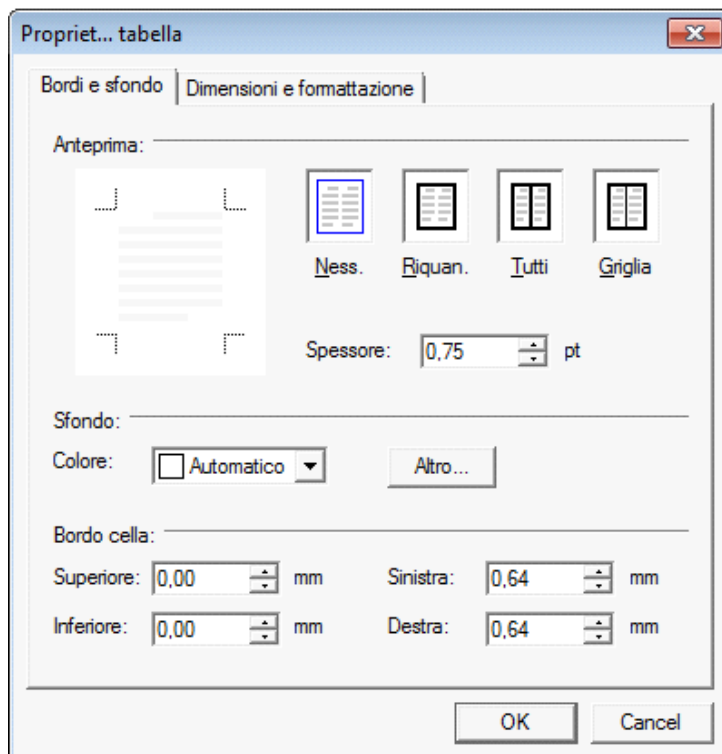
Propriet... tabella

Bordi e sfondo | Dimensioni e formattazione

Anteprima:

Ness. Riquan. Tutti Griglia

Spessore: 0,75 pt

Sfondo:

Colore: Automatico Altro...

Bordo cella:

Superiore: 0,00 mm Sinistra: 0,64 mm

Inferiore: 0,00 mm Destra: 0,64 mm

OK Cancel